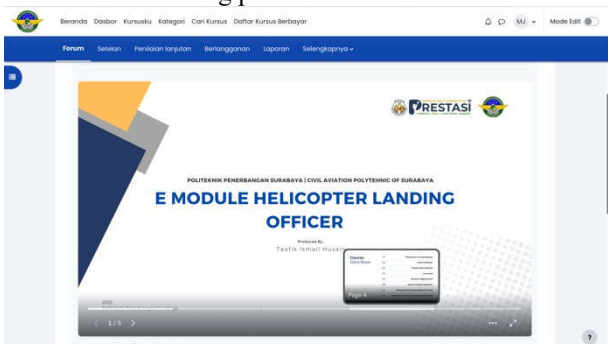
Beranda Dasbor Kursusku Kategori Cari Kursus Daftar Kursus Berbayar

MJ Mode Edit

Forum Setelan Penilaian lanjutan Berlangganan Laporan Selengkapnya

PRESTASI

POLITEKNIK PENERBANGAN SURABAYA | CIVIL AVIATION POLYTECHNIC OF SURABAYA

E MODULE HELICOPTER LANDING OFFICER

Produced By:
Taufik Ismail Husain

Page 4

2023

1 / 5

?